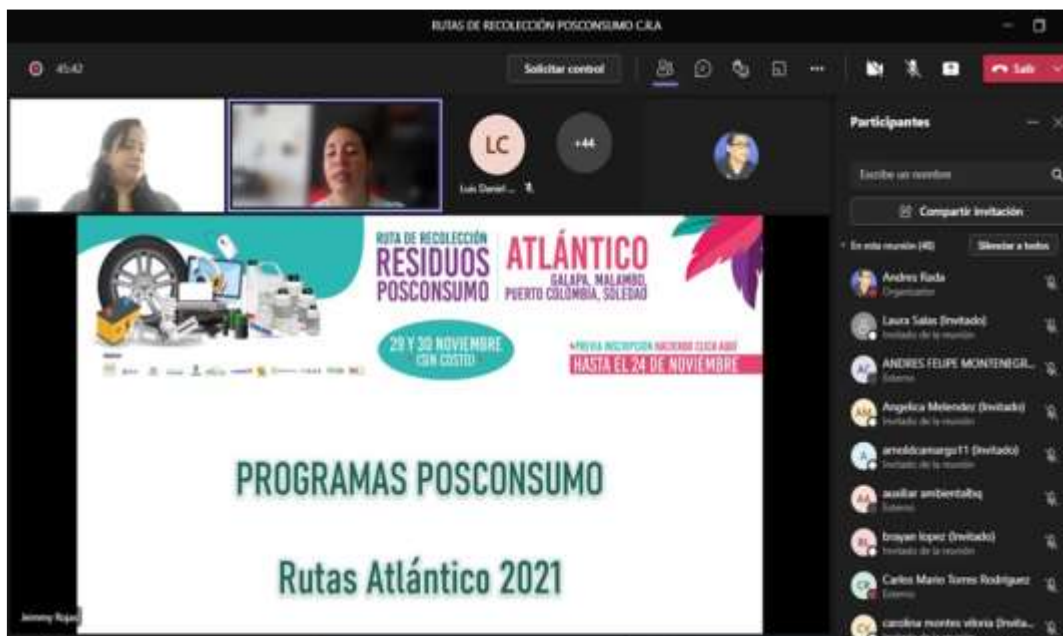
RUTAS DE RECOLECCIÓN POSCONSUMO CRA

45:42

Solicitar control

Salir

LC

+44

Luis Daniel...

RUTA DE RECOLECCIÓN
RESIDUOS POSCONSUMO

ATLÁNTICO
GALAPA, MALAMBO, PUERTO COLOMBIA, SOLEDAD

29 Y 30 NOVIEMBRE (SIN COSTO)

PREVIA INSCRIPCIÓN HACIENDO CLICK AQUÍ
HASTA EL 24 DE NOVIEMBRE

PROGRAMAS POSCONSUMO

Rutas Atlántico 2021

Jeimmy Rojas

Participantes

Escribe un nombre

Compartir invitación

En esta reunión (48)

Silenciar a todos

Andres Rada
Organizador

Laura Salas (Invitado)
Invitado de la reunión

ANDRES FELIPE MONTENEGR...
Externo

Angelica Melendez (Invitado)
Invitado de la reunión

arnoldcamargo11 (Invitado)
Invitado de la reunión

auxiliar ambientalbq
Externo

brayan lopez (Invitado)
Invitado de la reunión

Carlos Mario Torres Rodriguez
Externo

carolina montes vitoria (Invita...